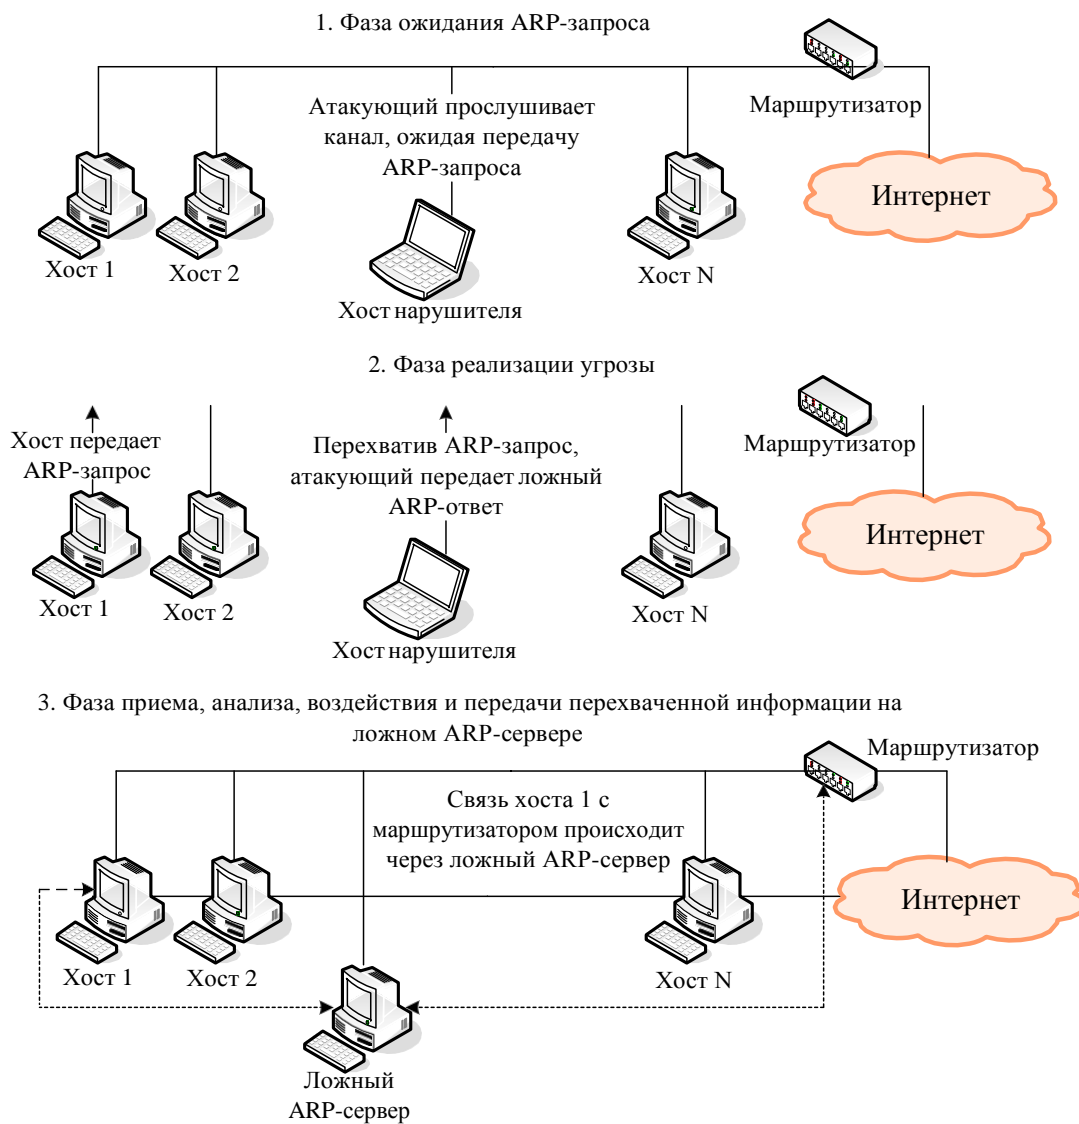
1. Фаза ожидания ARP-запроса

Атакующий прослушивает канал, ожидая передачу ARP-запроса

Маршрутизатор

Интернет

Хост 1

Хост 2

Хост N

Хост нарушителя

2. Фаза реализации угрозы

Хост передает ARP-запрос

Перехватив ARP-запрос, атакующий передает ложный ARP-ответ

Маршрутизатор

Интернет

Хост 1

Хост 2

Хост N

Хост нарушителя

3. Фаза приема, анализа, воздействия и передачи перехваченной информации на ложном ARP-сервере

Маршрутизатор

Связь хоста 1 с маршрутизатором происходит через ложный ARP-сервер

Интернет

Хост 1

Хост 2

Хост N

Ложный ARP-сервер